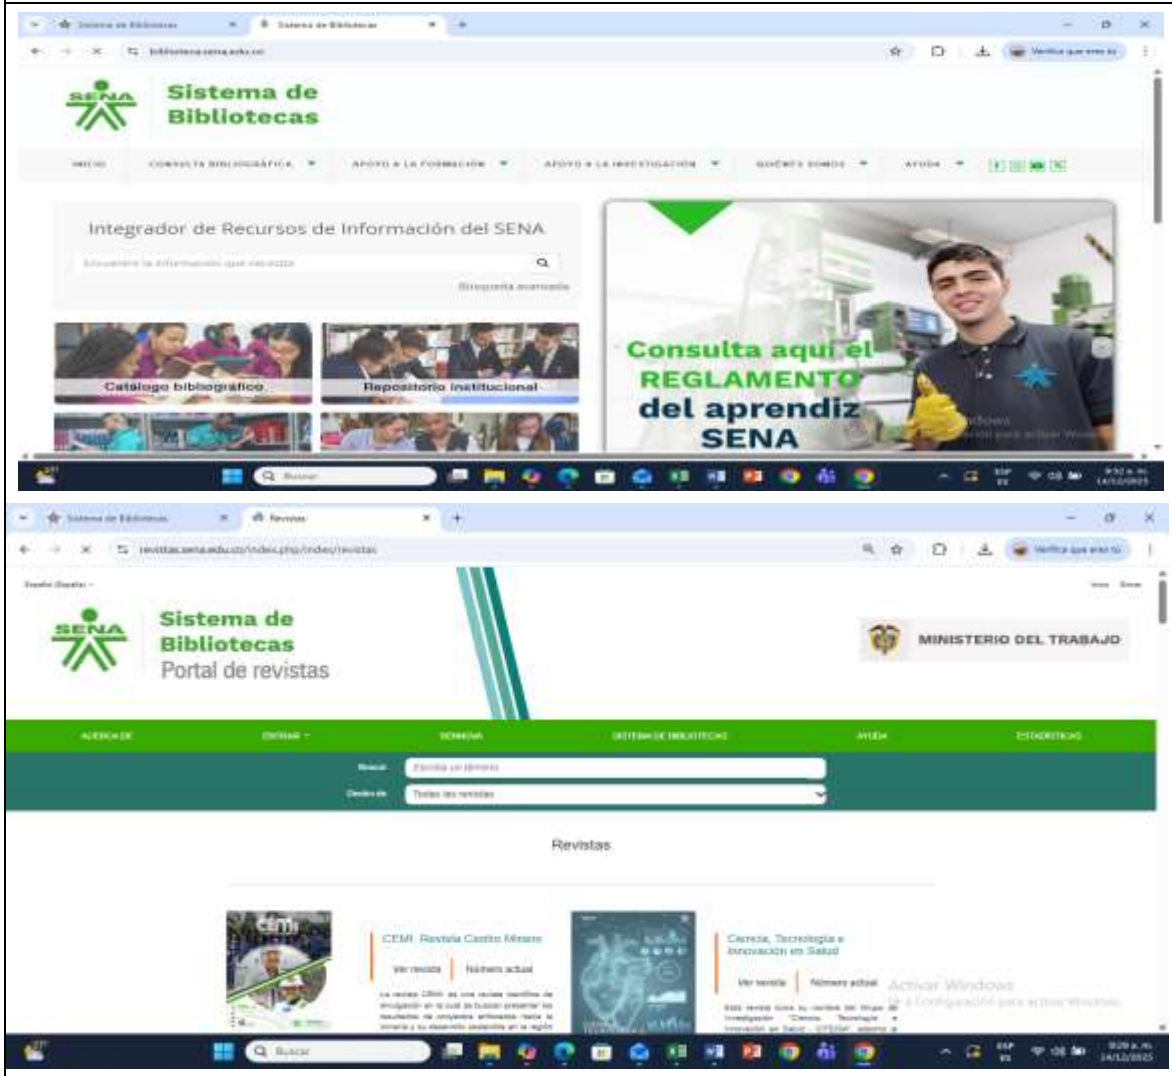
Sistema de Bibliotecas
Sistema de Bibliotecas

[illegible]

SENA
Sistema de Bibliotecas

INICIO CONSULTA BIBLIOGRÁFICA APOYO A LA FORMACIÓN APOYO A LA INVESTIGACIÓN QUIÉNES SOMOS AYUDA

Integrador de Recursos de Información del SENA

Búsqueda avanzada

Catálogo bibliográfico
Repositorio Institucional

Consulta aquí el REGLAMENTO del aprendiz SENA

Buscar

Sistema de Bibliotecas
Revistas

revistas.sena.edu.co/index.php/index/revistas

Español (España)

SENA
Sistema de Bibliotecas
Portal de revistas

MINISTERIO DEL TRABAJO

ACERCA DE ENTRAR SENNOVA SISTEMA DE BIBLIOTECAS AYUDA ESTADÍSTICAS

Buscar Escriba un término
Dentro de Todas las revistas

Revistas

CEMI. Revista Centro Minero
Ver revista | Número actual

Ciencia, Tecnología e Innovación en Salud
Ver revista | Número actual

Activar Windows
Ve a Configuración para activar Windows.

Buscar